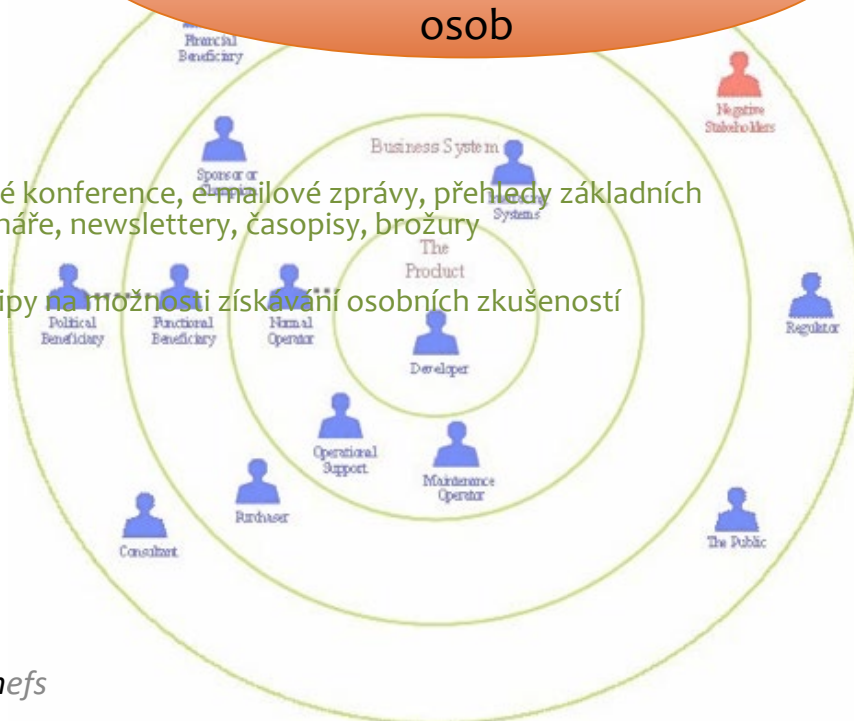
osob

Financial Beneficiary

Negative Stakeholders

Business System

Sponsor or Champion

é konference, e-mailové zprávy, přehledy základních náře, newslettery, časopisy, brožury

Systems

The Product

ipy na možnosti získávání osobních zkušeností

Political Beneficiary

Functional Beneficiary

Normal Operator

Developer

Regulator

Operational Support

Maintenance Operator

Purchaser

Consultant

The Public

hefs